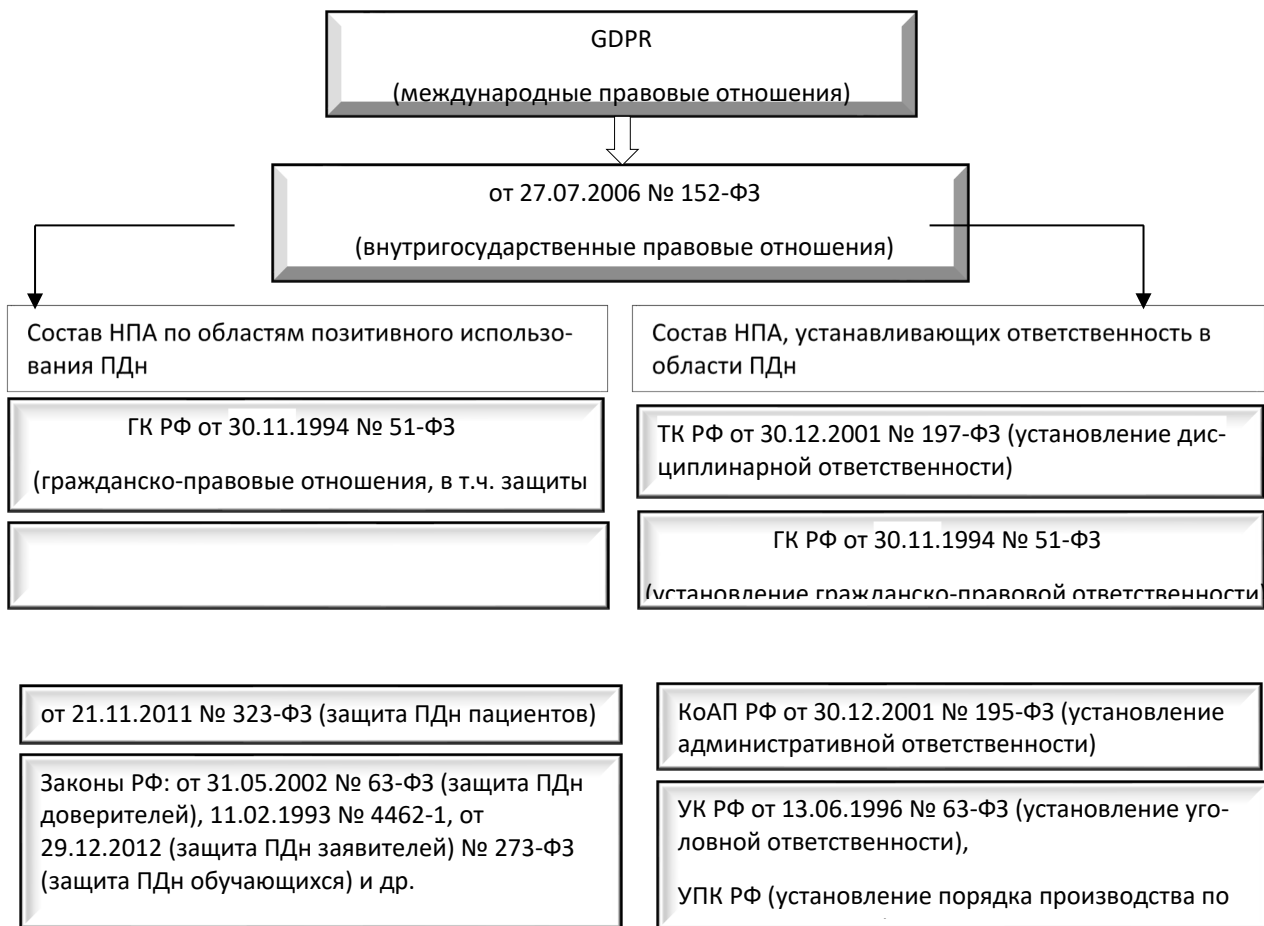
GDPR

(международные правовые отношения)

от 27.07.2006 № 152-ФЗ

(внутригосударственные правовые отношения)

Состав НПА по областям позитивного использования ПДн

Состав НПА, устанавливающих ответственность в области ПДн

ГК РФ от 30.11.1994 № 51-ФЗ

(гражданско-правовые отношения, в т.ч. защиты

ТК РФ от 30.12.2001 № 197-ФЗ (установление дисциплинарной ответственности)

ГК РФ от 30.11.1994 № 51-ФЗ

(установление гражданско-правовой ответственности)

от 21.11.2011 № 323-ФЗ (защита ПДн пациентов)

КоАП РФ от 30.12.2001 № 195-ФЗ (установление административной ответственности)

Законы РФ: от 31.05.2002 № 63-ФЗ (защита ПДн доверителей), 11.02.1993 № 4462-1, от 29.12.2012 (защита ПДн заявителей) № 273-ФЗ (защита ПДн обучающихся) и др.

УК РФ от 13.06.1996 № 63-ФЗ (установление уголовной ответственности),

УПК РФ (установление порядка производства по